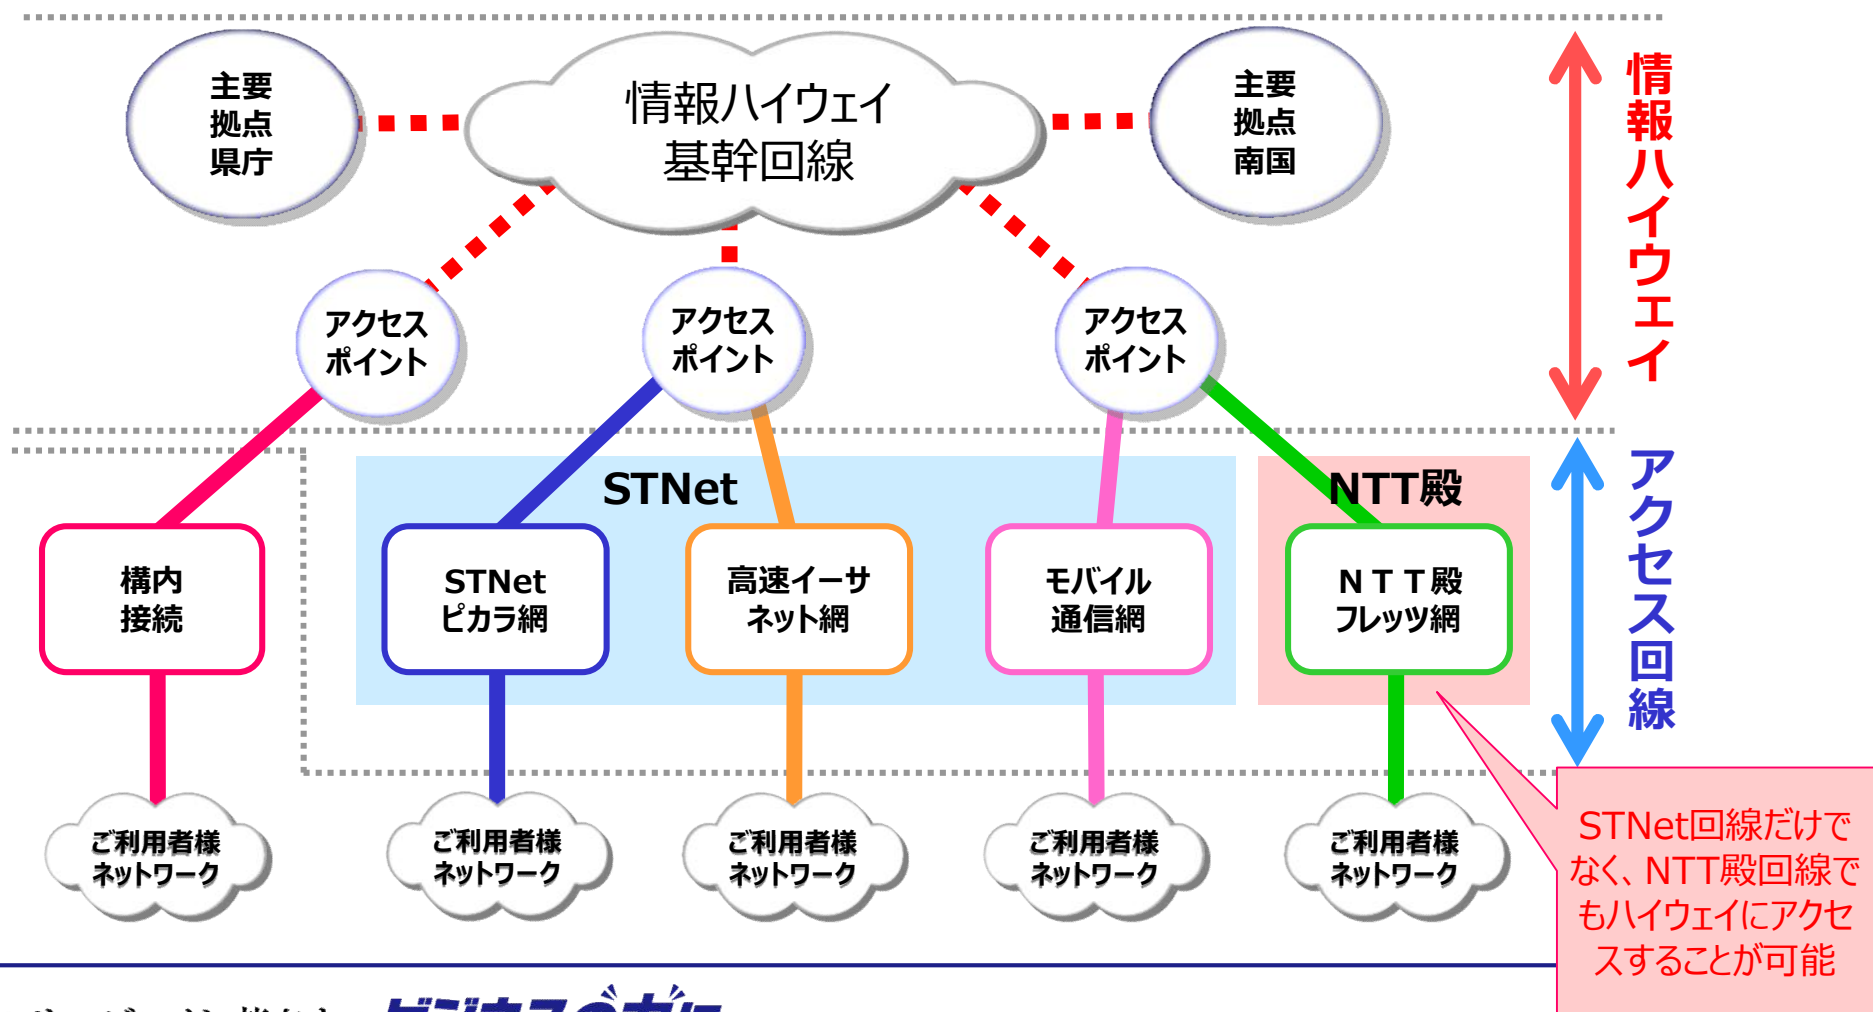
主要
拠点
県庁

情報ハイウェイ
基幹回線

主要
拠点
南国

情報ハイウェイ

アクセス
ポイント

アクセス
ポイント

アクセス
ポイント

STNet

NTT殿

アクセス回線

構内
接続

STNet
ピカラ網

高速イーサ
ネット網

モバイル
通信網

ＮＴＴ殿
フレッツ網

ご利用者様
ネットワーク

ご利用者様
ネットワーク

ご利用者様
ネットワーク

ご利用者様
ネットワーク

ご利用者様
ネットワーク

STNet回線だけでなく、NTT殿回線でもハイウェイにアクセスすることが可能

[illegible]